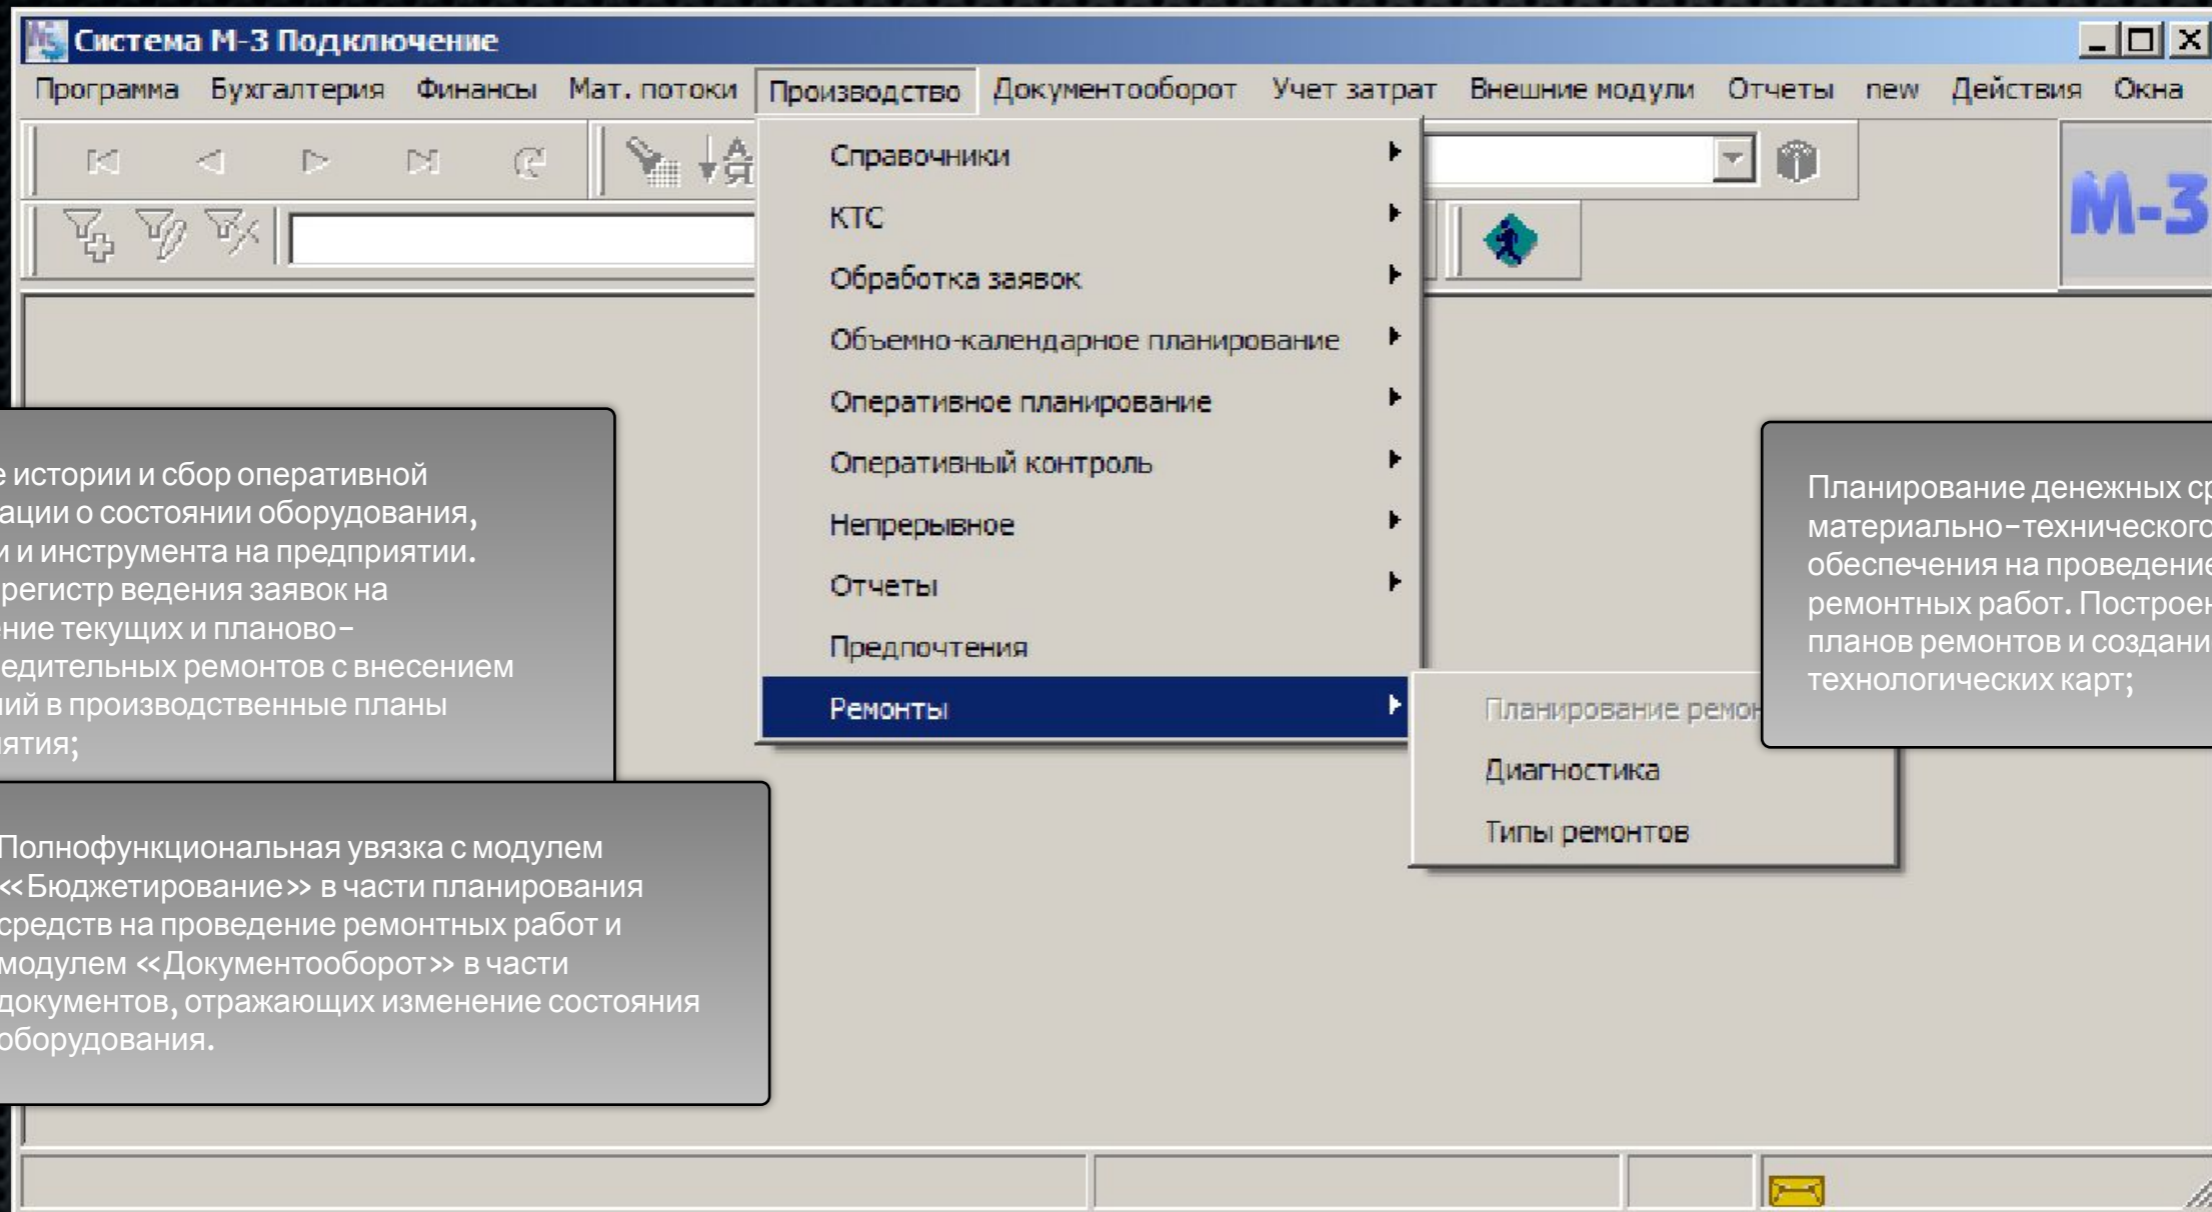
Система М-3 Подключение

Программа Бухгалтерия Финансы Мат. потоки Производство Документооборот Учет затрат Внешние модули Отчеты new Действия Окна

М-3

Справочники
КТС
Обработка заявок
Объемно-календарное планирование
Оперативное планирование
Оперативный контроль
Непрерывное
Отчеты
Предпочтения
Ремонты

Планирование ремон
Диагностика
Типы ремонтов

е истории и сбор оперативной ации о состоянии оборудования, и и инструмента на предприятии. регистр ведения заявок на ние текущих и планово-едительных ремонтов с внесением ий в производственные планы ятия;

Полнофункциональная увязка с модулем «Бюджетирование» в части планирования средств на проведение ремонтных работ и модулем «Документооборот» в части документов, отражающих изменение состояния оборудования.

Планирование денежных ср материально-технического обеспечения на проведение ремонтных работ. Построен планов ремонтов и создани технологических карт;